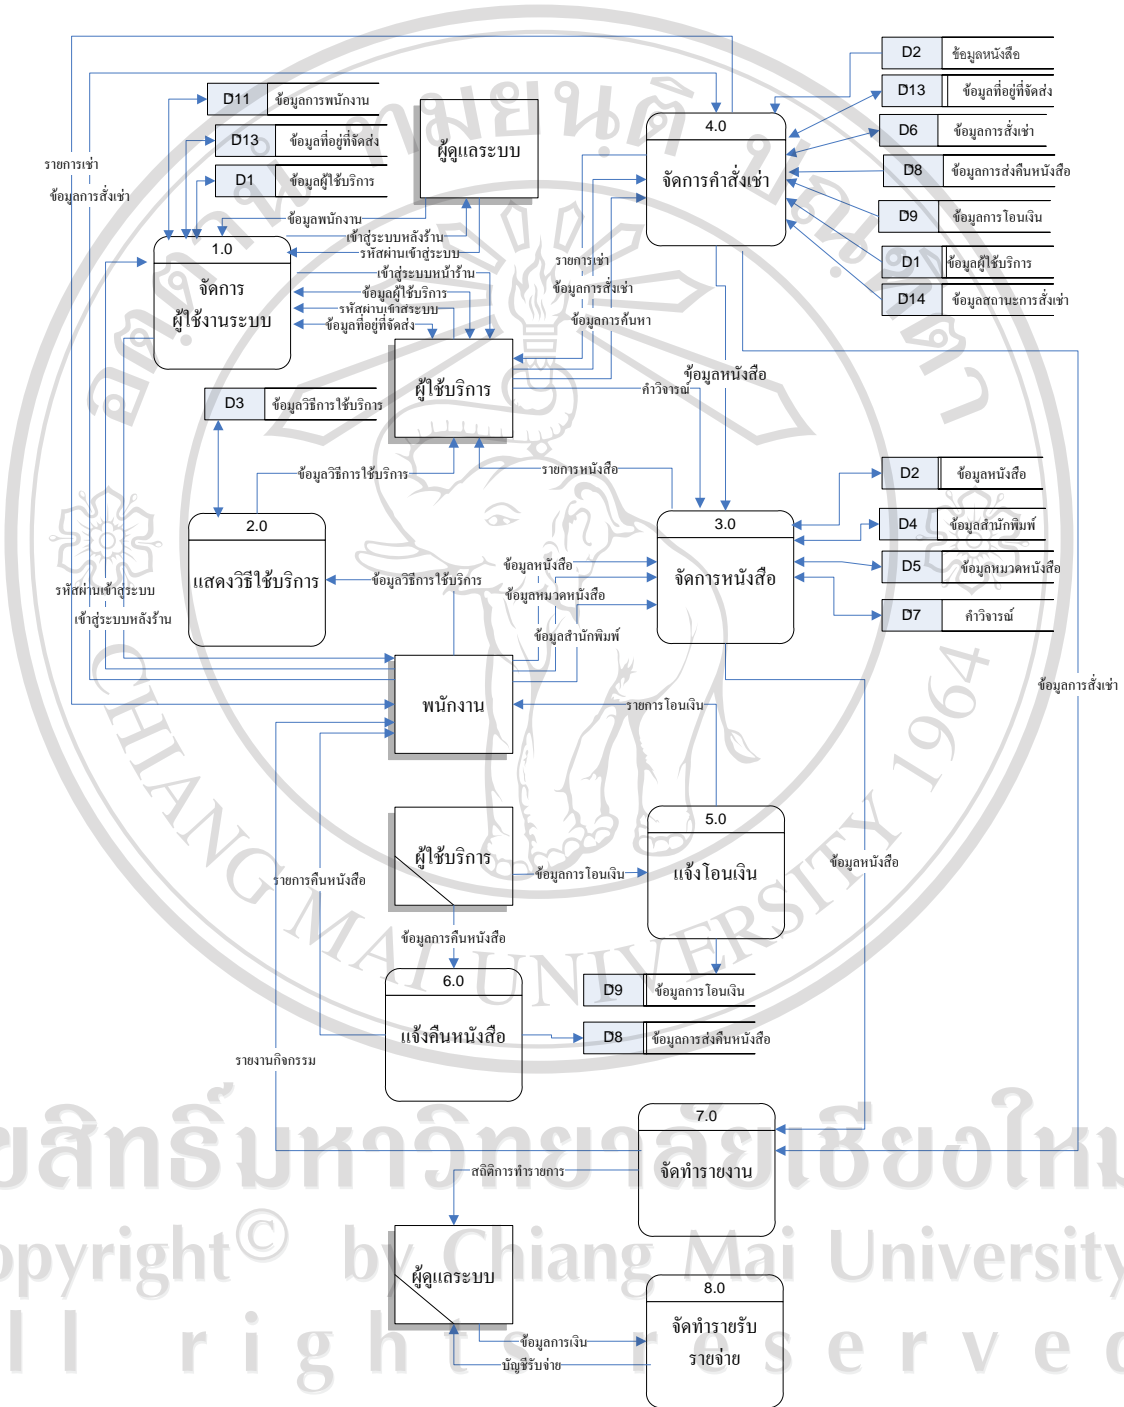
D11 ข้อมูลการพนักงาน
D13 ข้อมูลที่อยู่ที่จัดส่ง
D1 ข้อมูลผู้ใช้บริการ
ผู้ดูแลระบบ
D2 ข้อมูลหนังสือ
D13 ข้อมูลที่อยู่ที่จัดส่ง
D6 ข้อมูลการสั่งเช่า
D8 ข้อมูลการส่งคืนหนังสือ
D9 ข้อมูลการโอนเงิน
D1 ข้อมูลผู้ใช้บริการ
D14 ข้อมูลสถานะการสั่งเช่า
4.0
จัดการคำสั่งเช่า
รายการเช่า
ข้อมูลการสั่งเช่า
ข้อมูลพนักงาน
เข้าสู่ระบบหลังร้าน
รหัสผ่านเข้าสู่ระบบ
เข้าสู่ระบบหน้าร้าน
ข้อมูลผู้ใช้บริการ
รหัสผ่านเข้าสู่ระบบ
ข้อมูลที่อยู่ที่จัดส่ง
1.0
จัดการ ผู้ใช้งานระบบ
รายการเช่า
ข้อมูลการสั่งเช่า
ข้อมูลการค้นหา
ผู้ใช้บริการ
ข้อมูลหนังสือ
คำวิจารณ์
D3 ข้อมูลวิธีการใช้บริการ
ข้อมูลวิธีการใช้บริการ
รายการหนังสือ
D2 ข้อมูลหนังสือ
D4 ข้อมูลสำนักพิมพ์
D5 ข้อมูลหมวดหนังสือ
D7 คำวิจารณ์
2.0
แสดงวิธีใช้บริการ
ข้อมูลวิธีการใช้บริการ
ข้อมูลหนังสือ
ข้อมูลหมวดหนังสือ
ข้อมูลสำนักพิมพ์
3.0
จัดการหนังสือ
รหัสผ่านเข้าสู่ระบบ
เข้าสู่ระบบหลังร้าน
พนักงาน
รายการโอนเงิน
ข้อมูลการสั่งเช่า
ผู้ใช้บริการ
ข้อมูลการโอนเงิน
5.0
แจ้งโอนเงิน
ข้อมูลหนังสือ
รายการคืนหนังสือ
ข้อมูลการคืนหนังสือ
6.0
แจ้งคืนหนังสือ
D9 ข้อมูลการโอนเงิน
D8 ข้อมูลการส่งคืนหนังสือ
รายงานกิจกรรม
7.0
จัดทำรายงาน
สถิติการทำรายการ
ผู้ดูแลระบบ
ข้อมูลการเงิน
บัญชีรับจ่าย
8.0
จัดทำรายรับ รายจ่าย
ลิขสิทธิ์มหาวิทยาลัยเชียงใหม่
Copyright© by Chiang Mai University
All rights reserved